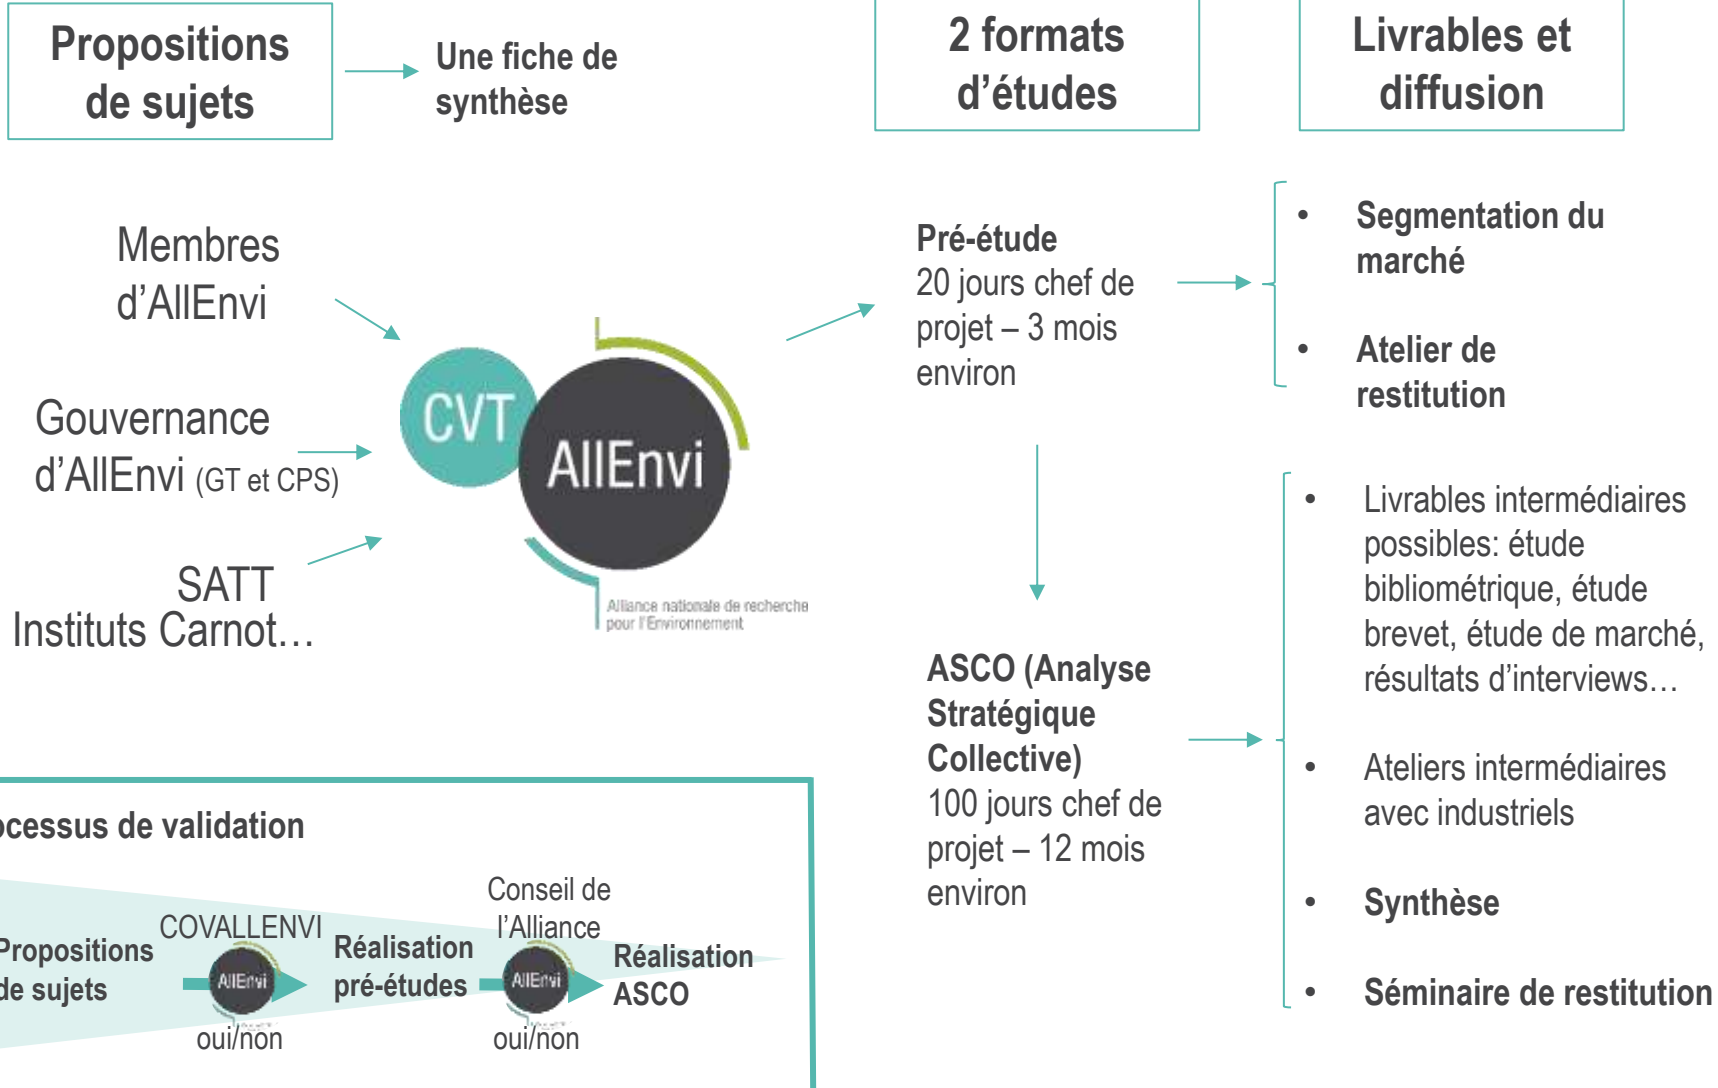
Propositions de sujets

Une fiche de synthèse

2 formats d'études

Livrables et diffusion

Membres d'AllEnvi

Gouvernance d'AllEnvi (GT et CPS)

SATT
Instituts Carnot…

CVT

AllEnvi

Alliance nationale de recherche pour l'Environnement

Pré-étude
20 jours chef de projet – 3 mois environ

• Segmentation du marché
• Atelier de restitution

ASCO (Analyse Stratégique Collective)
100 jours chef de projet – 12 mois environ

• Livrables intermédiaires possibles: étude bibliométrique, étude brevet, étude de marché, résultats d'interviews…
• Ateliers intermédiaires avec industriels
• Synthèse
• Séminaire de restitution

ocessus de validation

Propositions de sujets

COVALLENVI

AllEnvi

oui/non

Réalisation pré-études

Conseil de l'Alliance

AllEnvi

oui/non

Réalisation ASCO